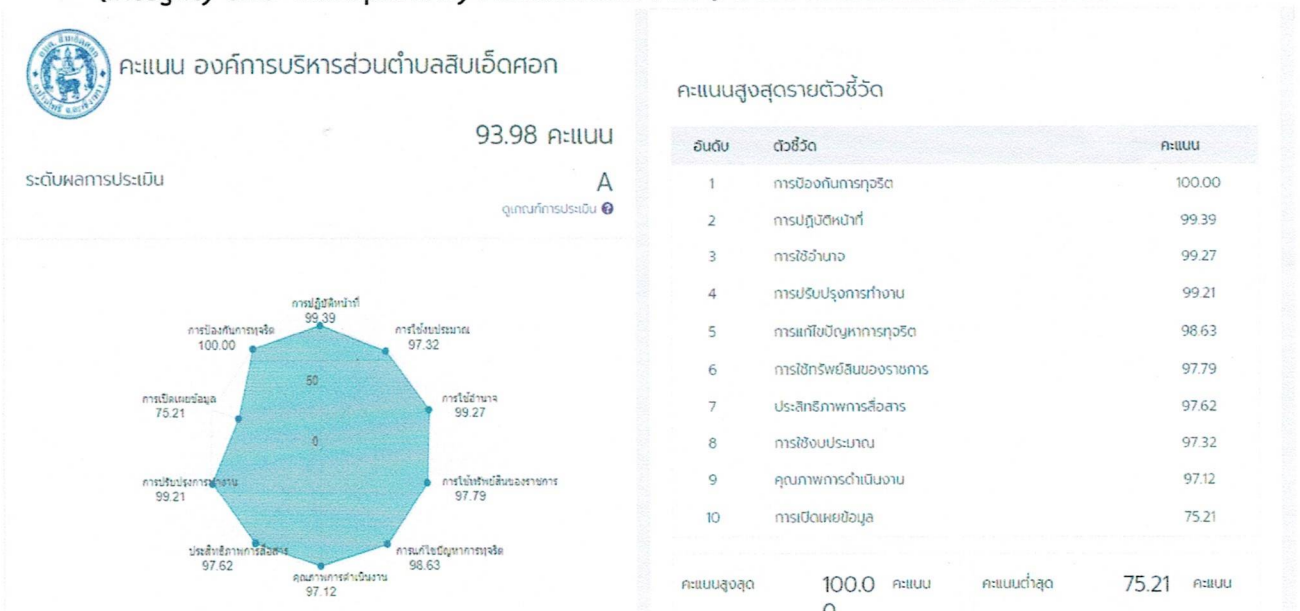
คะแนน องค์การบริหารส่วนตำบลสิบเอ็ดศอก

93.98 คะแนน

ระดับผลการประเมิน

A

ดูเกณฑ์การประเมิน

การปฏิบัติหน้าที่
99.39

การใช้งบประมาณ
97.32

การใช้อำนาจ
99.27

การใช้ทรัพย์สินของราชการ
97.79

การแก้ไขปัญหาการทุจริต
98.63

คุณภาพการดำเนินงาน
97.12

ประสิทธิภาพการสื่อสาร
97.62

การปรับปรุงการทำงาน
99.21

การเปิดเผยข้อมูล
75.21

การป้องกันการทุจริต
100.00

50

0

คะแนนสูงสุดรายตัวชี้วัด

| อันดับ | ตัวชี้วัด | คะแนน |
|---|---|---|
| 1 | การป้องกันการทุจริต | 100.00 |
| 2 | การปฏิบัติหน้าที่ | 99.39 |
| 3 | การใช้อำนาจ | 99.27 |
| 4 | การปรับปรุงการทำงาน | 99.21 |
| 5 | การแก้ไขปัญหาการทุจริต | 98.63 |
| 6 | การใช้ทรัพย์สินของราชการ | 97.79 |
| 7 | ประสิทธิภาพการสื่อสาร | 97.62 |
| 8 | การใช้งบประมาณ | 97.32 |
| 9 | คุณภาพการดำเนินงาน | 97.12 |
| 10 | การเปิดเผยข้อมูล | 75.21 |

คะแนนสูงสุด 100.00 คะแนน คะแนนต่ำสุด 75.21 คะแนน